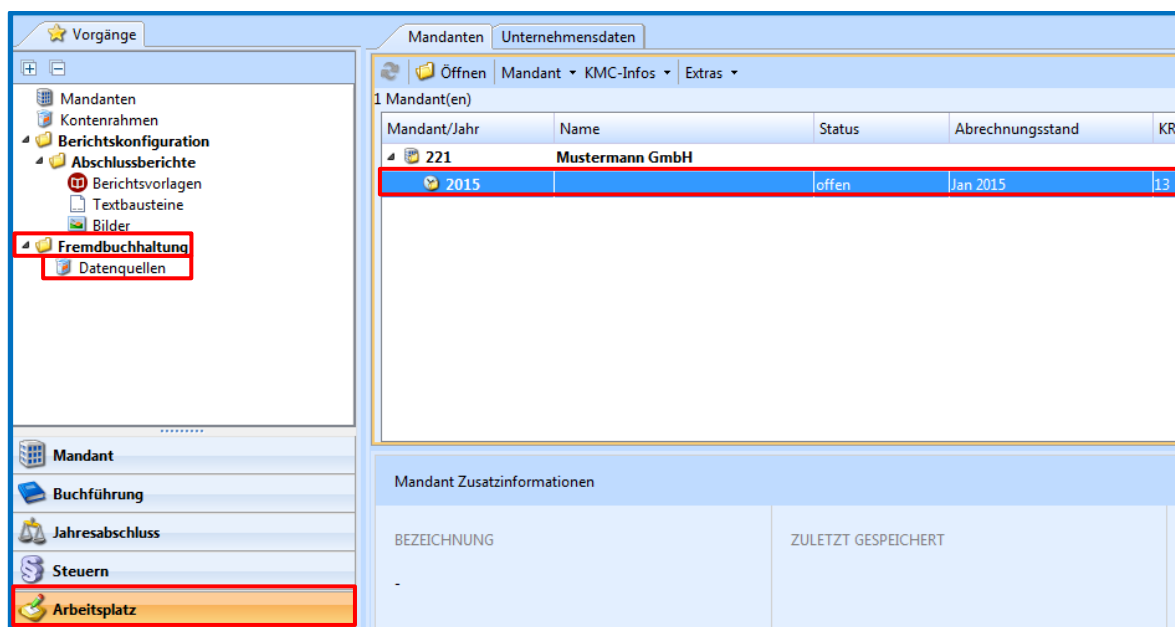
Vorgänge

Mandanten
Kontenrahmen
Berichtskonfiguration
Abschlussberichte
Berichtsvorlagen
Textbausteine
Bilder
Fremdbuchhaltung
Datenquellen

Mandant
Buchführung
Jahresabschluss
Steuern
Arbeitsplatz

Mandanten | Unternehmensdaten

Öffnen | Mandant ▾ | KMC-Infos ▾ | Extras ▾

1 Mandant(en)

| Mandant/Jahr | Name | Status | Abrechnungsstand | KR |
|---|---|---|---|---|
| 221 | Mustermann GmbH | | | |
| 2015 | | offen | Jan 2015 | 13 |

Mandant Zusatzinformationen

BEZEICHNUNG
-

ZULETZT GESPEICHERT